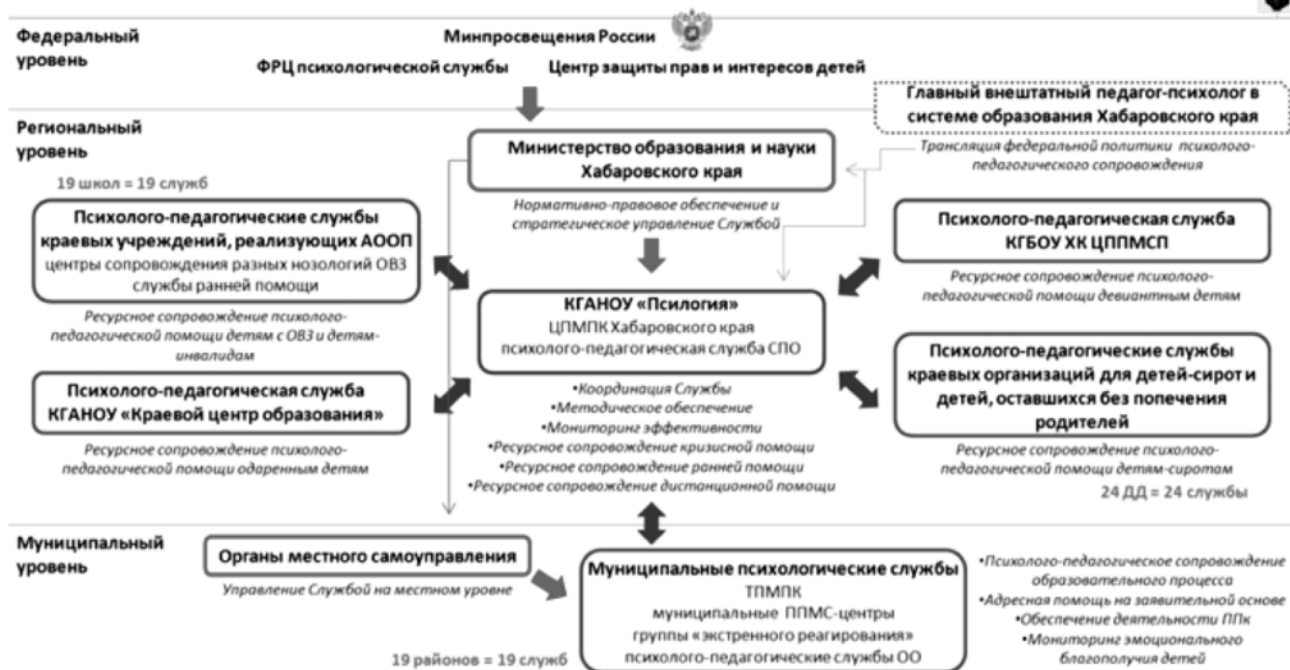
Федеральный уровень

Минпросвещения России

ФРЦ психологической службы Центр защиты прав и интересов детей

Главный внештатный педагог-психолог в системе образования Хабаровского края

Региональный уровень

Министерство образования и науки Хабаровского края

Трансляция федеральной политики психолого-педагогического сопровождения

19 школ = 19 служб

Нормативно-правовое обеспечение и стратегическое управление Службой

Психолого-педагогические службы краевых учреждений, реализующих АООП
центры сопровождения разных нозологий ОВЗ
службы ранней помощи

Психолого-педагогическая служба КГБОУ ХК ЦППМСП

Ресурсное сопровождение психолого-педагогической помощи девиантным детям

Ресурсное сопровождение психолого-педагогической помощи детям с ОВЗ и детям-инвалидам

КГАНОУ «Псилогия»
ЦПМПК Хабаровского края
психолого-педагогическая служба СПО

Психолого-педагогическая служба КГАНОУ «Краевой центр образования»

Психолого-педагогические службы краевых организаций для детей-сирот и детей, оставшихся без попечения родителей

•Координация Службы
•Методическое обеспечение
•Мониторинг эффективности
•Ресурсное сопровождение кризисной помощи
•Ресурсное сопровождение ранней помощи
•Ресурсное сопровождение дистанционной помощи

Ресурсное сопровождение психолого-педагогической помощи одаренным детям

Ресурсное сопровождение психолого-педагогической помощи детям-сиротам

24 ДД = 24 службы

Муниципальный уровень

Органы местного самоуправления

Управление Службой на местном уровне

Муниципальные психологические службы
ТПМПК
муниципальные ППМС-центры
группы «экстренного реагирования»
психолого-педагогические службы ОО

•Психолого-педагогическое сопровождение образовательного процесса
•Адресная помощь на заявительной основе
•Обеспечение деятельности ППк
•Мониторинг эмоционального благополучия детей

19 районов = 19 служб